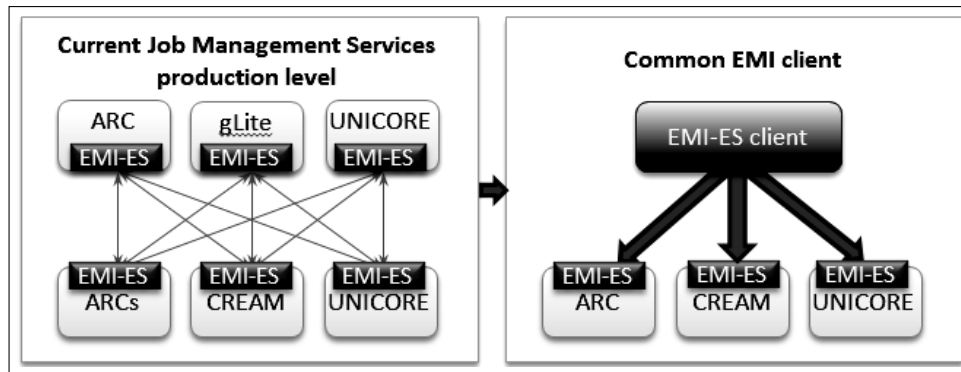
Current Job Management Services production level

ARC
EMI-ES

gLite
EMI-ES

UNICORE
EMI-ES

EMI-ES
ARCs

EMI-ES
CREAM

EMI-ES
UNICORE

Common EMI client

EMI-ES client

EMI-ES
ARC

EMI-ES
CREAM

EMI-ES
UNICORE